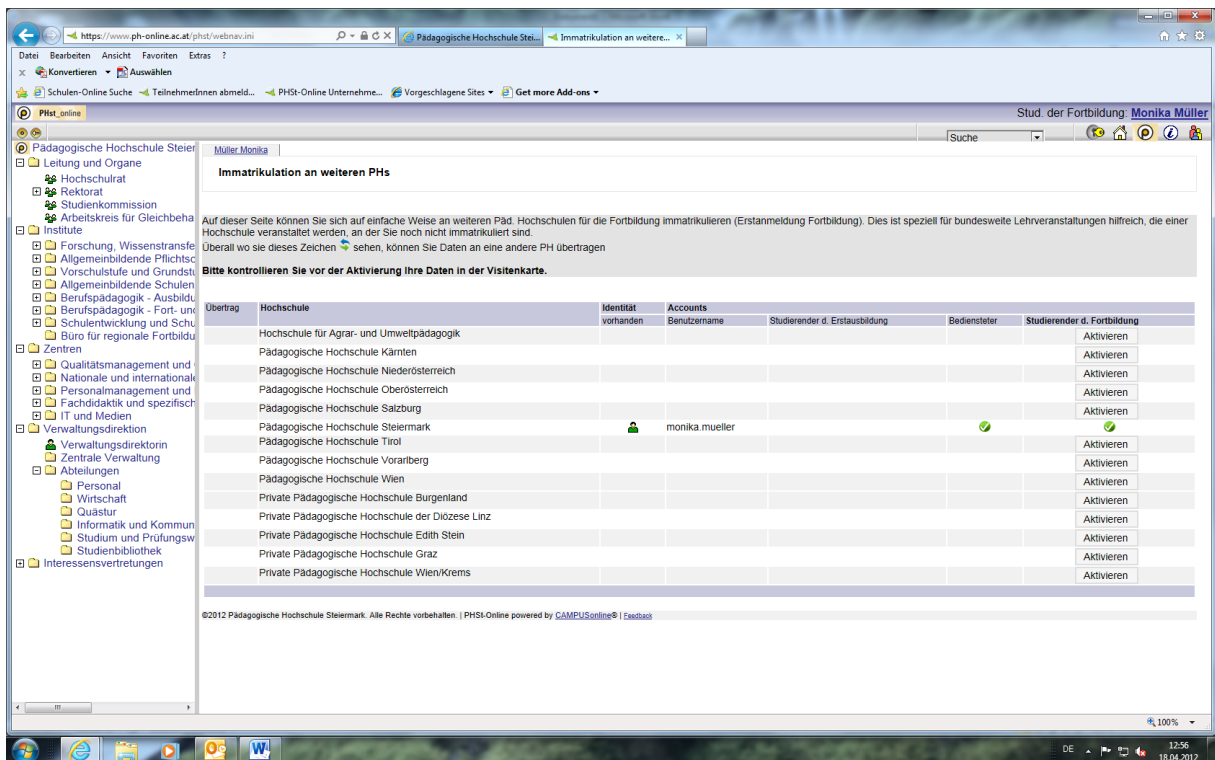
https://www.ph-online.ac.at/phst/webnav.ini
Pädagogische Hochschule Stei...
Immatrikulation an weitere...

Datei Bearbeiten Ansicht Favoriten Extras ?
Konvertieren Auswählen
Schulen-Online Suche TeilnehmerInnen abmeld... PHSt-Online Unternehme... Vorgeschlagene Sites Get more Add-ons

PHst_online
Stud. der Fortbildung: Monika Müller

Suche

Pädagogische Hochschule Steier
Leitung und Organe
Hochschulrat
Rektorat
Studienkommission
Arbeitskreis für Gleichbeha
Institute
Forschung, Wissenstransfe
Allgemeinbildende Pflichtsc
Vorschulstufe und Grundstu
Allgemeinbildende Schulen
Berufspädagogik - Ausbildu
Berufspädagogik - Fort- und
Schulentwicklung und Schu
Büro für regionale Fortbildu
Zentren
Qualitätsmanagement und
Nationale und internationale
Personalmanagement und
Fachdidaktik und spezifisch
IT und Medien
Verwaltungsdirektion
Verwaltungsdirektorin
Zentrale Verwaltung
Abteilungen
Personal
Wirtschaft
Quästur
Informatik und Kommun
Studium und Prüfungsw
Studienbibliothek
Interessensvertretungen

Müller Monika

Immatrikulation an weiteren PHs

Auf dieser Seite können Sie sich auf einfache Weise an weiteren Päd. Hochschulen für die Fortbildung immatrikulieren (Erstanmeldung Fortbildung). Dies ist speziell für bundesweite Lehrveranstaltungen hilfreich, die einer Hochschule veranstaltet werden, an der Sie noch nicht immatrikuliert sind.
Überall wo sie dieses Zeichen sehen, können Sie Daten an eine andere PH übertragen

Bitte kontrollieren Sie vor der Aktivierung Ihre Daten in der Visitenkarte.

| Übertrag | Hochschule | Identität vorhanden | Accounts Benutzername | Studierender d. Erstausbildung | Bediensteter | Studierender d. Fortbildung |
|---|---|---|---|---|---|---|
| | Hochschule für Agrar- und Umweltpädagogik | | | | | Aktivieren |
| | Pädagogische Hochschule Kärnten | | | | | Aktivieren |
| | Pädagogische Hochschule Niederösterreich | | | | | Aktivieren |
| | Pädagogische Hochschule Oberösterreich | | | | | Aktivieren |
| | Pädagogische Hochschule Salzburg | | | | | Aktivieren |
| | Pädagogische Hochschule Steiermark | | monika.mueller | | | |
| | Pädagogische Hochschule Tirol | | | | | Aktivieren |
| | Pädagogische Hochschule Vorarlberg | | | | | Aktivieren |
| | Pädagogische Hochschule Wien | | | | | Aktivieren |
| | Private Pädagogische Hochschule Burgenland | | | | | Aktivieren |
| | Private Pädagogische Hochschule der Diözese Linz | | | | | Aktivieren |
| | Private Pädagogische Hochschule Edith Stein | | | | | Aktivieren |
| | Private Pädagogische Hochschule Graz | | | | | Aktivieren |
| | Private Pädagogische Hochschule Wien/Krems | | | | | Aktivieren |

©2012 Pädagogische Hochschule Steiermark. Alle Rechte vorbehalten. | PHSt-Online powered by CAMPUSonline® | Feedback

100%
DE 12:56 18.04.2012